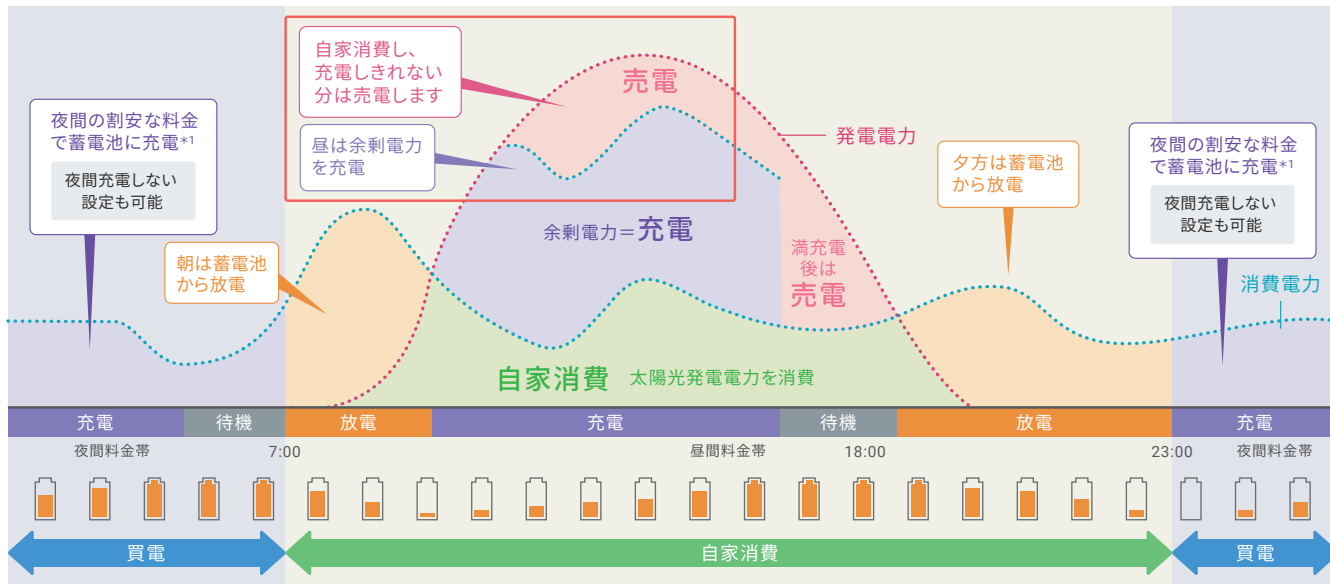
自家消費し、充電しきれない分は売電します

昼は余剰電力を充電

売電

発電電力

夜間の割安な料金で蓄電池に充電*1

夜間充電しない設定も可能

朝は蓄電池から放電

余剰電力＝充電

満充電後は売電

夕方は蓄電池から放電

夜間の割安な料金で蓄電池に充電*1

夜間充電しない設定も可能

消費電力

自家消費 太陽光発電電力を消費

| 充電 | 待機 | 放電 | 充電 | 待機 | 放電 | 充電 |
|---|---|---|---|---|---|---|

夜間料金帯 7:00 昼間料金帯 18:00 23:00 夜間料金帯

買電 自家消費 買電